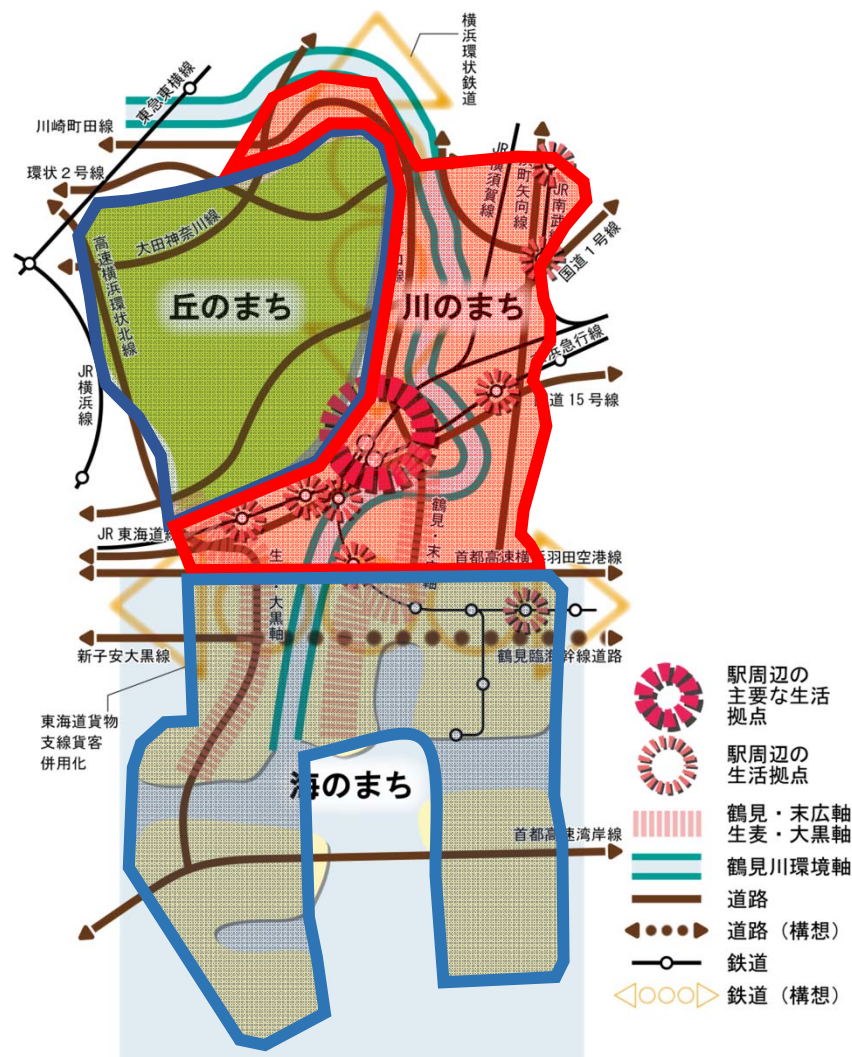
横浜環状鉄道

東急東横線

川崎町田線

環状２号線

大田神奈川線

高速横浜環状北線

丘のまち

JR横須賀線

JR南武線

国道１号線

川のまち

京急行線

国道15号線

JR横浜線

JR東海道線

鶴見・末広軸

生麦・大黒軸

首都高速横羽線・羽田空港線

新子安大黒線

鶴見臨港幹線道路

東海道貨物支線貨客併用化

海のまち

首都高速湾岸線

駅周辺の主要な生活拠点

駅周辺の生活拠点

鶴見・末広軸
生麦・大黒軸

鶴見川環境軸

道路

道路（構想）

鉄道

鉄道（構想）